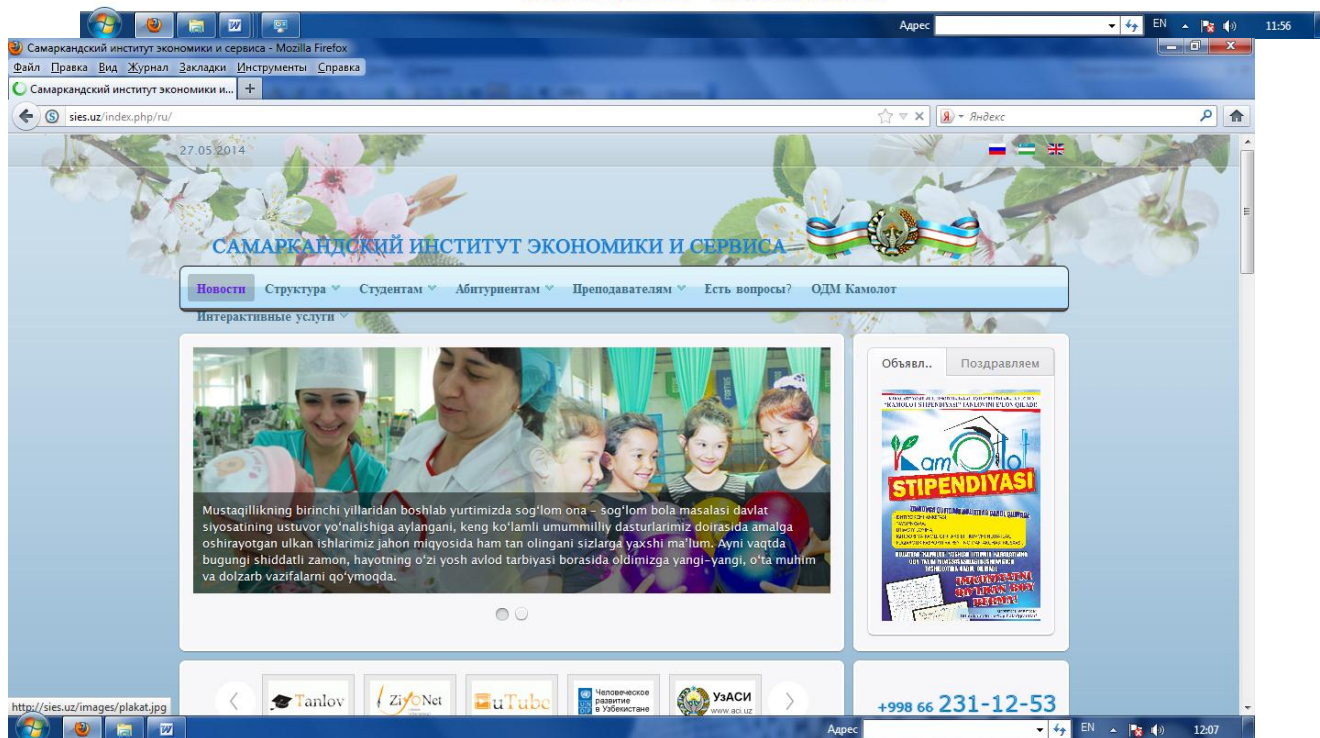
Адрес EN 11:56

Самаркандский институт экономики и сервиса - Mozilla Firefox

Файл Правка Вид Журнал Закладки Инструменты Справка

Самаркандский институт экономики и...

sies.uz/index.php/ru/

Яндекс

27.05.2014

САМАРКАНДСКИЙ ИНСТИТУТ ЭКОНОМИКИ И СЕРВИСА

Новости Структура Студентам Абитуриентам Преподавателям Есть вопросы? ОДМ Камолот Интерактивные услуги

Mustaqillikning birinchi yillaridan boshlab yurtimizda sog'lom ona - sog'lom bola masalasi davlat siyosatining ustuvor yo'nalishiga aylangani, keng ko'lamli umummilliy dasturlarimiz doirasida amalga oshirayotgan ulkan ishlarimiz jahon miqyosida ham tan olingani sizlarga yaxshi ma'lum. Ayni vaqtda bugungi shiddatli zamon, hayotning o'zi yosh avlod tarbiyasi borasida oldimizga yangi-yangi, o'ta muhim va dolzarb vazifalarni qo'ymoqda.

Объявл.. Поздравляем

Kamolot STIPENDIYASI

Tanlov ZiyoNet uTube Человеческое развитие в Узбекистане УзАСИ www.aci.uz

+998 66 231-12-53

http://sies.uz/images/plakat.jpg

Адрес EN 12:07